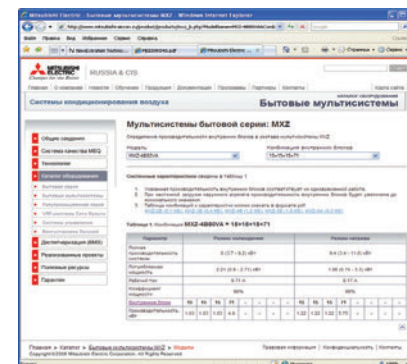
Mitsubishi Electric - Бытовые мультисистемы MXZ - Windows Internet Explorer

MITSUBISHI ELECTRIC
Changes for the Better

RUSSIA & CIS

Системы кондиционирования воздуха

Бытовые мультисистемы

Общие сведения
Система качества MEQ
Технологии
Каталог оборудования
Дистрибьюция (BMS)
Реализованные проекты
Полезные ресурсы
Партнеры

Мультисистемы бытовой серии: MXZ

Модель
MXZ-4B80VA

Комбинация внутренних блоков
15+15+15+71

Таблица 1. Комбинация MXZ-4B80VA = 15+15+15+71

| Параметр | Режим охлаждения | Режим нагрева |
|---|---|---|
| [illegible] | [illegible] | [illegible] |

Главная > Каталог > Бытовые мультисистемы MXZ > Модели
Copyright©2008 Mitsubishi Electric Europe. All Rights Reserved